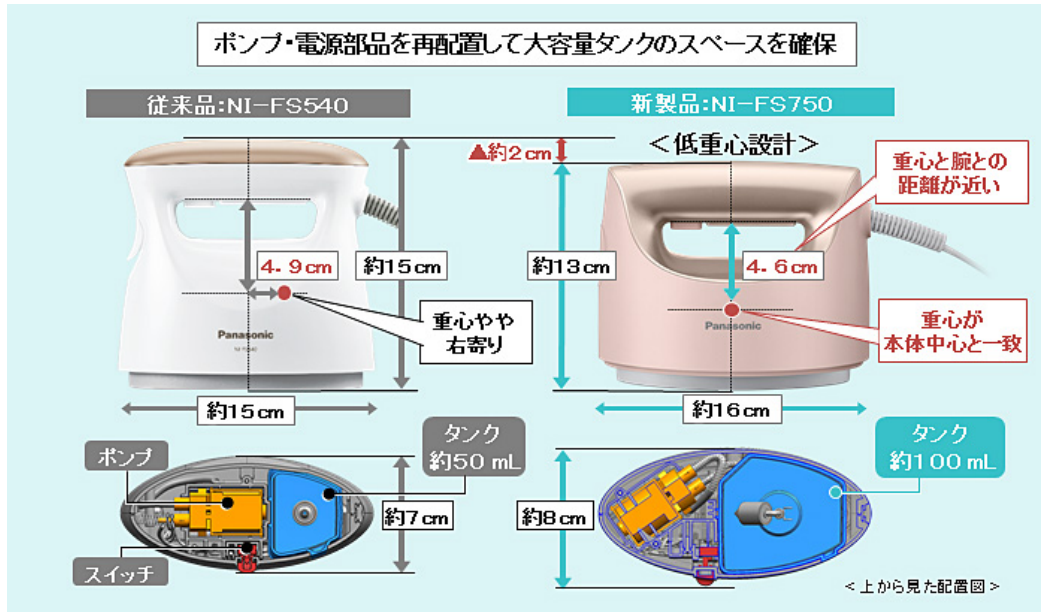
ポンプ・電源部品を再配置して大容量タンクのスペースを確保

従来品:NI−FS540

新製品:NI−FS750

▲約2cm

<低重心設計>

重心と腕との距離が近い

4.9cm

約15cm

約13cm

4.6cm

Panasonic

Panasonic

重心やや右寄り

重心が本体中心と一致

約15cm

約16cm

タンク約50 mL

タンク約100 mL

ポンプ

約7cm

約8cm

スイッチ

<上から見た配置図>